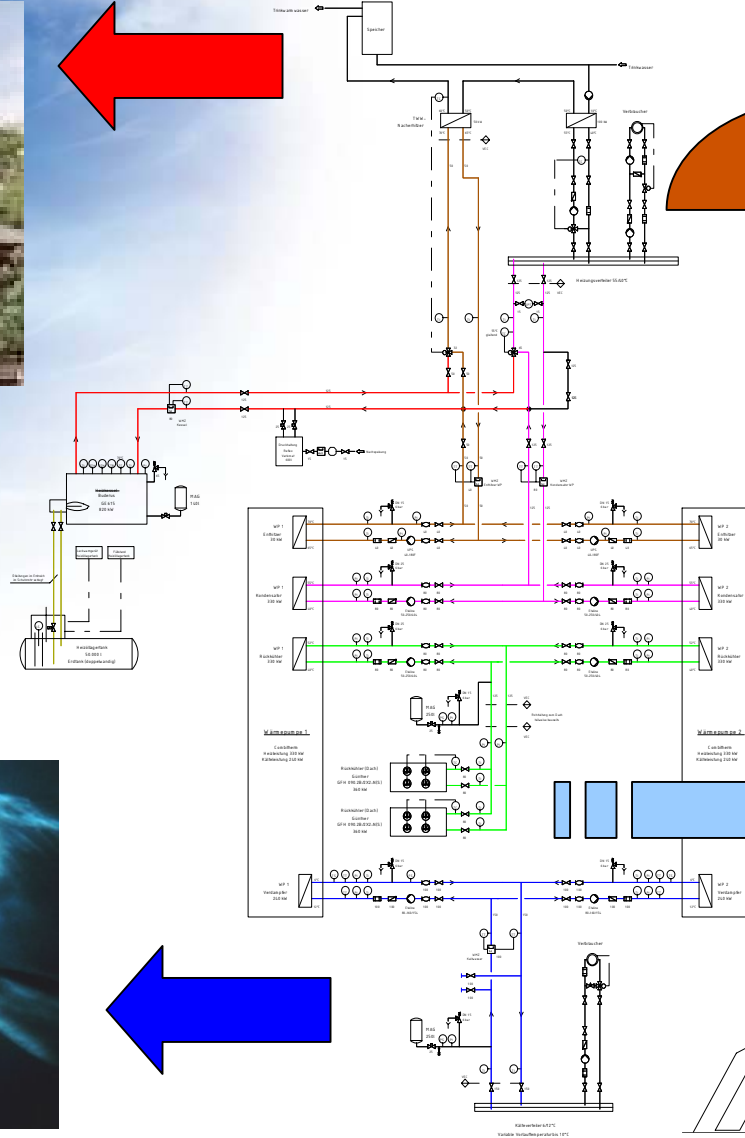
Trinkwarmwasser

Speicher

Trinkwasser

Trink-
Nacherhitzer

Verbraucher

Heizungsverteiler 55-60°C

Notkühlung

Buderus
SE 615
800 kW

MAG
1401

Heizöltagtank
50.000 l
Erdtank (doppelwandig)

WP 1
Enthitzer
30 kW

WP 1
Kondensator
330 kW

WP 1
Rückkühler
330 kW

WP 2
Enthitzer
30 kW

WP 2
Kondensator
330 kW

WP 2
Rückkühler
330 kW

Wärmepumpe 1

Coolstherm
Heizleistung 330 kW
Kälteleistung 210 kW

Wärmepumpe 2

Coolstherm
Heizleistung 330 kW
Kälteleistung 210 kW

MAG

Rückkühler (Dach)
Güntner
GFH 090.2B/2X2-N(S)
360 kW

Rückkühler (Dach)
Güntner
GFH 090.2B/2X2-N(S)
360 kW

WP 1
Verdampfer
210 kW

WP 2
Verdampfer
210 kW

Verbraucher

MAG

Kälteverteiler 6/12°C
Variable Vorlauftemperatur 10°C